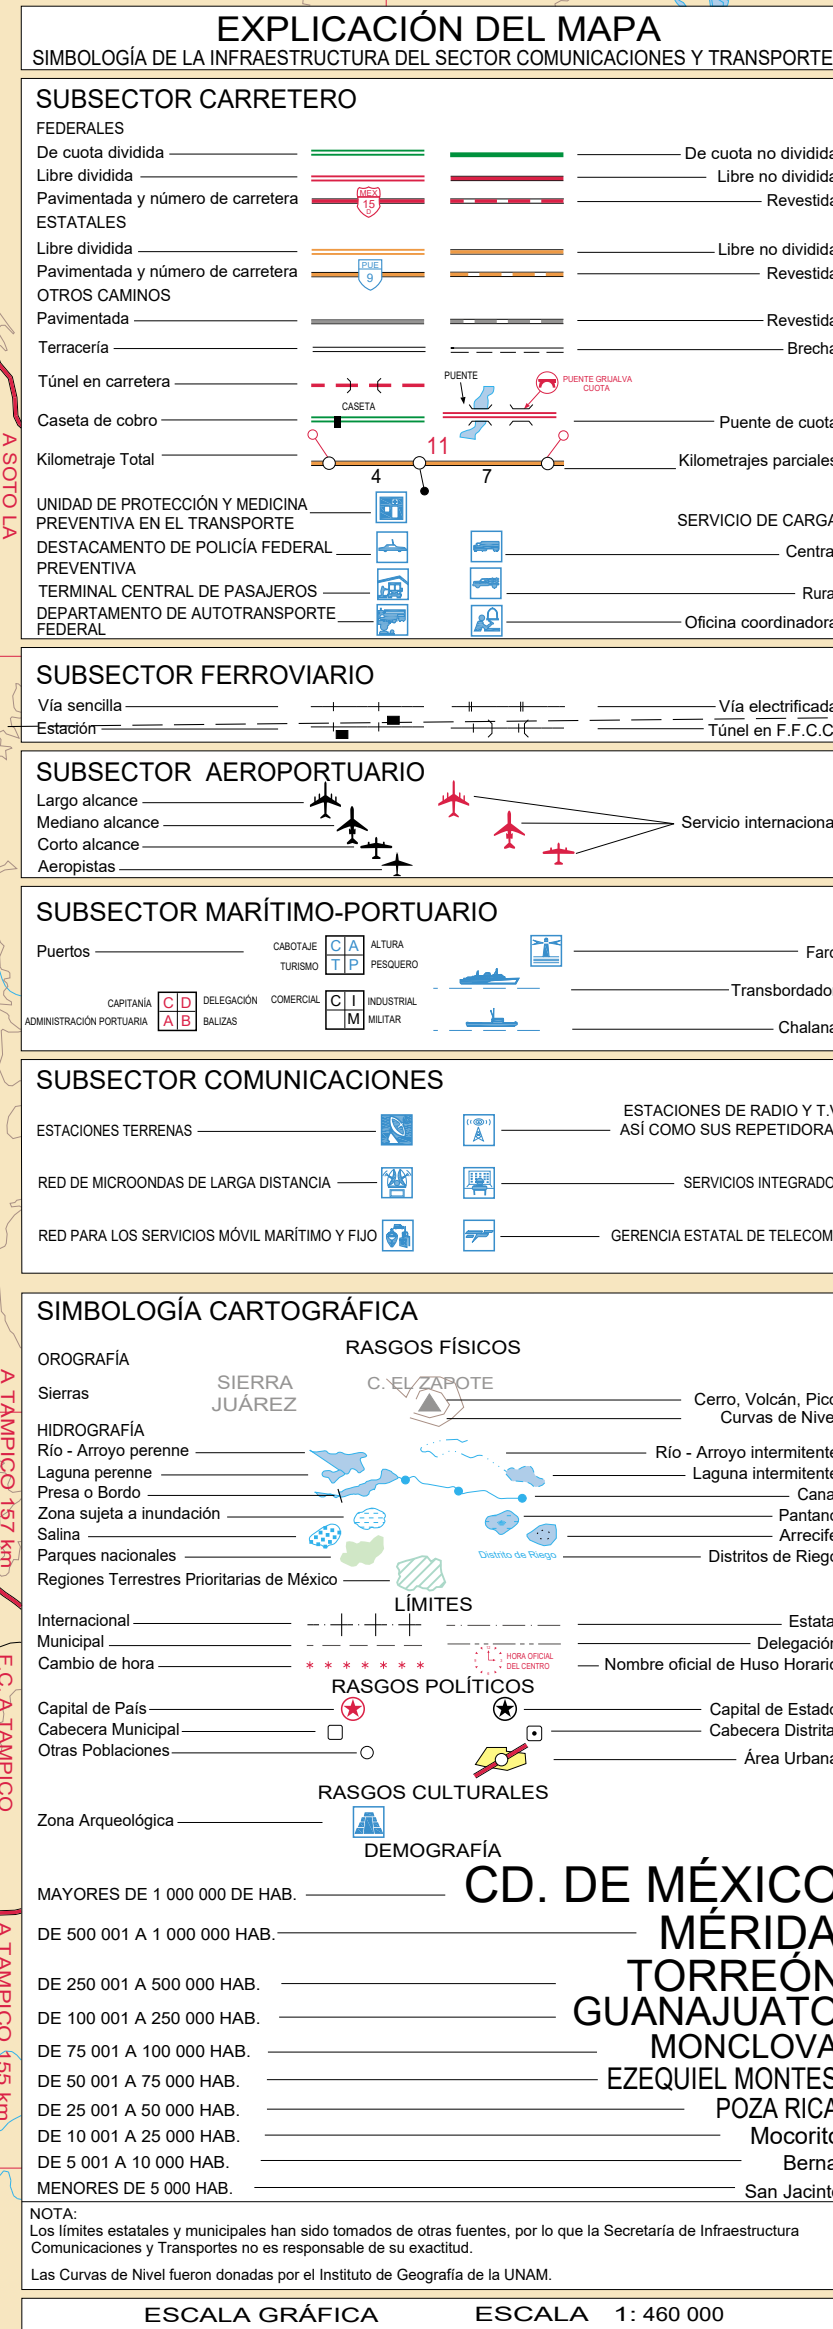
EXPLICACIÓN DEL MAPA
SIMBOLOGÍA DE LA INFRAESTRUCTURA DEL SECTOR COMUNICACIONES Y TRANSPORTE

SUBSECTOR CARRETERO
FEDERALES
De cuota dividida
De cuota no dividida
Libre dividida
Libre no dividida
Pavimentada y número de carretera
MEX 15 D
Revestida
ESTATALES
Libre dividida
Libre no dividida
Pavimentada y número de carretera
PUE 9
Revestida
OTROS CAMINOS
Pavimentada
Revestida
Terracería
Brecha
Túnel en carretera
PUENTE
PUENTE GRIJALVA CUOTA
CASETA
Caseta de cobro
Puente de cuota
11
Kilometraje Total
4
7
Kilometrajes parciales
UNIDAD DE PROTECCIÓN Y MEDICINA PREVENTIVA EN EL TRANSPORTE
SERVICIO DE CARGA
DESTACAMENTO DE POLICÍA FEDERAL PREVENTIVA
Central
TERMINAL CENTRAL DE PASAJEROS
Rural
DEPARTAMENTO DE AUTOTRANSPORTE FEDERAL
Oficina coordinadora

SUBSECTOR FERROVIARIO
Vía sencilla
Vía electrificada
Estación
Túnel en F.F.C.C

SUBSECTOR AEROPORTUARIO
Largo alcance
Mediano alcance
Corto alcance
Aeropistas
Servicio internacional

SUBSECTOR MARÍTIMO-PORTUARIO
Puertos
CABOTAJE
TURISMO
C A
T P
ALTURA
PESQUERO
Faro
Transbordador
CAPITANÍA
ADMINISTRACIÓN PORTUARIA
C D
A B
DELEGACIÓN
BALIZAS
COMERCIAL
C I
M
INDUSTRIAL
MILITAR
Chalana

SUBSECTOR COMUNICACIONES
ESTACIONES TERRENAS
ESTACIONES DE RADIO Y T.V. ASÍ COMO SUS REPETIDORAS
RED DE MICROONDAS DE LARGA DISTANCIA
SERVICIOS INTEGRADOS
RED PARA LOS SERVICIOS MÓVIL MARÍTIMO Y FIJO
GERENCIA ESTATAL DE TELECOM

SIMBOLOGÍA CARTOGRÁFICA
RASGOS FÍSICOS
OROGRAFÍA
Sierras
SIERRA JUÁREZ
C. EL ZAPOTE
Cerro, Volcán, Pico
Curvas de Nivel
HIDROGRAFÍA
Río - Arroyo perenne
Río - Arroyo intermitente
Laguna perenne
Laguna intermitente
Presa o Bordo
Canal
Zona sujeta a inundación
Pantano
Salina
Arrecife
Parques nacionales
Distrito de Riego
Distritos de Riego
Regiones Terrestres Prioritarias de México
LÍMITES
Internacional
Estatal
Municipal
Delegación
Cambio de hora
HORA OFICIAL DEL CENTRO
Nombre oficial de Huso Horario
RASGOS POLÍTICOS
Capital de País
Capital de Estado
Cabecera Municipal
Cabecera Distrital
Otras Poblaciones
Área Urbana
RASGOS CULTURALES
Zona Arqueológica
DEMOGRAFÍA
MAYORES DE 1 000 000 DE HAB.
CD. DE MÉXICO
DE 500 001 A 1 000 000 HAB.
MÉRIDA
DE 250 001 A 500 000 HAB.
TORREÓN
DE 100 001 A 250 000 HAB.
GUANAJUATO
DE 75 001 A 100 000 HAB.
MONCLOVA
DE 50 001 A 75 000 HAB.
EZEQUIEL MONTES
DE 25 001 A 50 000 HAB.
POZA RICA
DE 10 001 A 25 000 HAB.
Mocorito
DE 5 001 A 10 000 HAB.
Berna
MENORES DE 5 000 HAB.
San Jacinto
NOTA:
Los límites estatales y municipales han sido tomados de otras fuentes, por lo que la Secretaría de Infraestructura Comunicaciones y Transportes no es responsable de su exactitud.
Las Curvas de Nivel fueron donadas por el Instituto de Geografía de la UNAM.
ESCALA GRÁFICA
ESCALA 1: 460 000
A SOTO LA
A TAMPICO 157 km
F.C. A TAMPICO
A TAMPICO 155 km